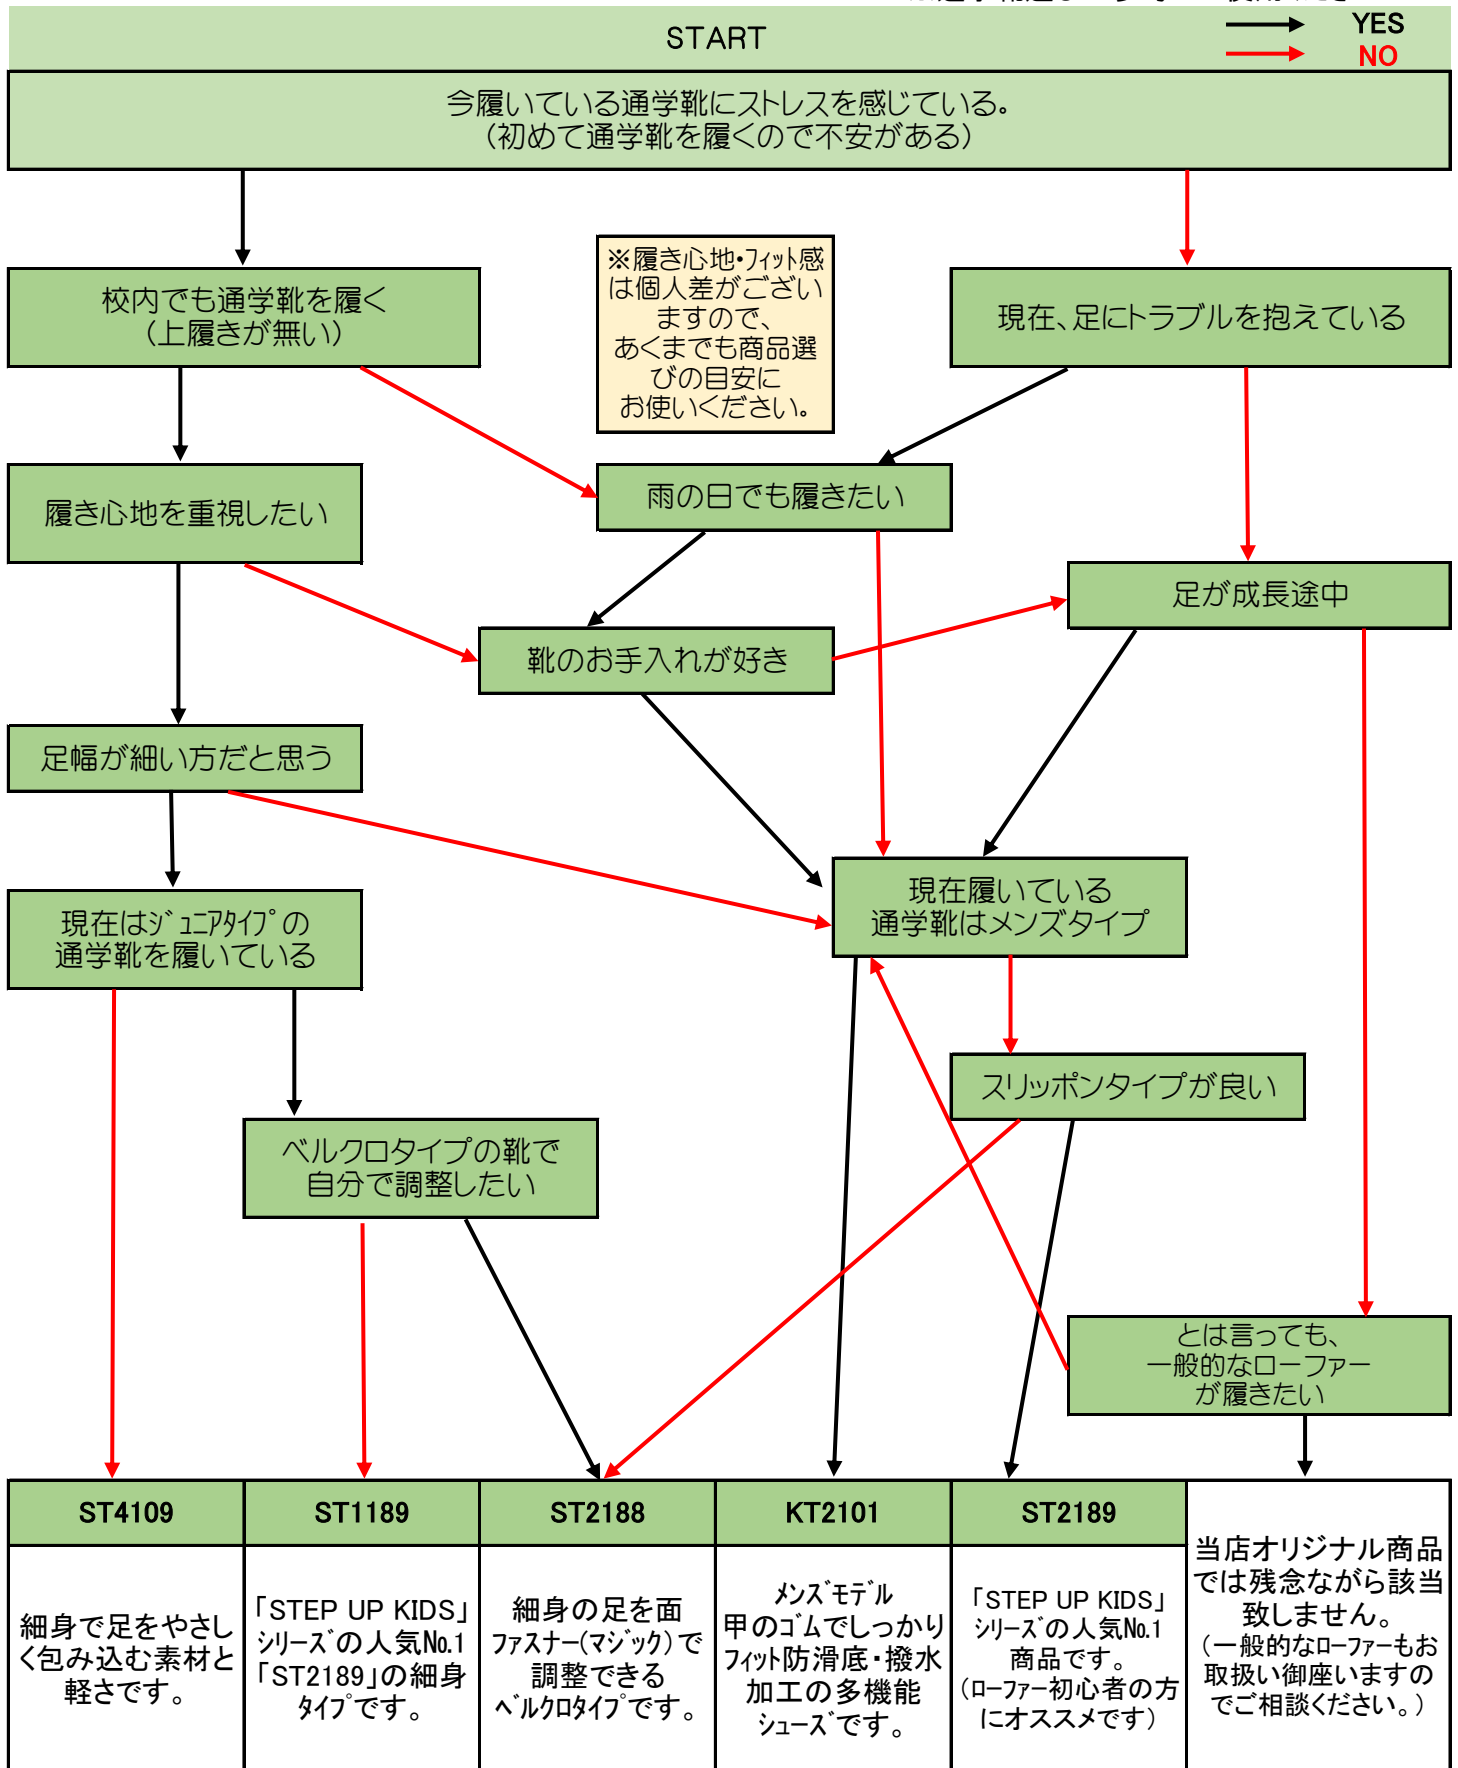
START

YES
NO

今履いている通学靴にストレスを感じている。
（初めて通学靴を履くので不安がある）

校内でも通学靴を履く
（上履きが無い）

※履き心地・フィット感は個人差がございますので、あくまでも商品選びの目安にお使いください。

現在、足にトラブルを抱えている

履き心地を重視したい

雨の日でも履きたい

足が成長途中

靴のお手入れが好き

足幅が細い方だと思う

現在履いている
通学靴はメンズタイプ

現在はジュニアタイプの
通学靴を履いている

スリッポンタイプが良い

ベルクロタイプの靴で
自分で調整したい

とは言っても、
一般的なローファー
が履きたい

| ST4109 | ST1189 | ST2188 | KT2101 | ST2189 | 当店オリジナル商品では残念ながら該当致しません。（一般的なローファーもお取扱い御座いますのでご相談ください。） |
|---|---|---|---|---|---|
| 細身で足をやさしく包み込む素材と軽さです。 | 「STEP UP KIDS」シリーズの人気No.1「ST2189」の細身タイプです。 | 細身の足を面ファスナー（マジック）で調整できるベルクロタイプです。 | メンズモデル甲のゴムでしっかりフィット防滑底・撥水加工の多機能シューズです。 | 「STEP UP KIDS」シリーズの人気No.1商品です。（ローファー初心者の方にオススメです） | |